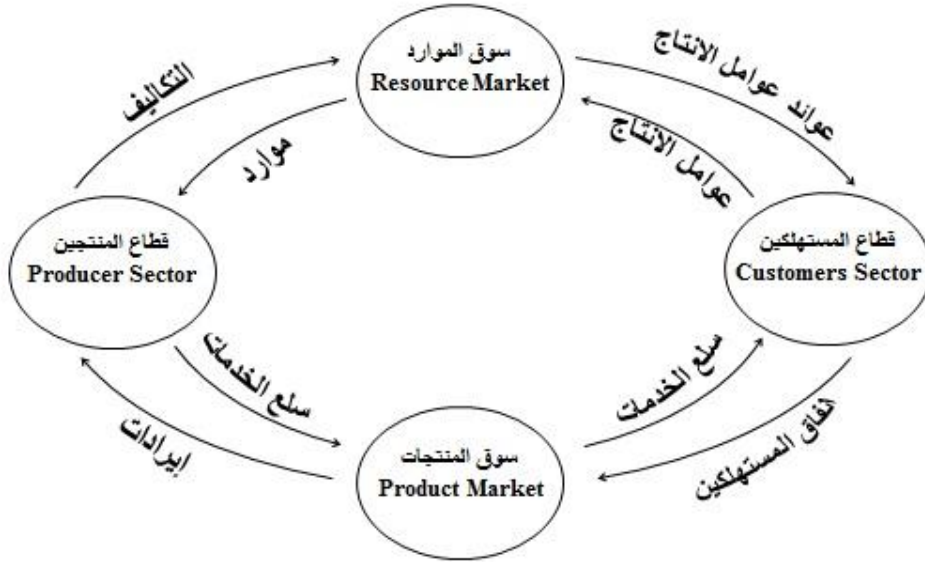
سوق الموارد
Resource Market

التكاليف

عوائد عوامل الانتاج

موارد

عوامل الانتاج

قطاع المنتجين
Producer Sector

قطاع المستهلكين
Customers Sector

سلع الخدمات

سلع الخدمات

إيرادات

انفاق المستهلكين

سوق المنتجات
Product Market